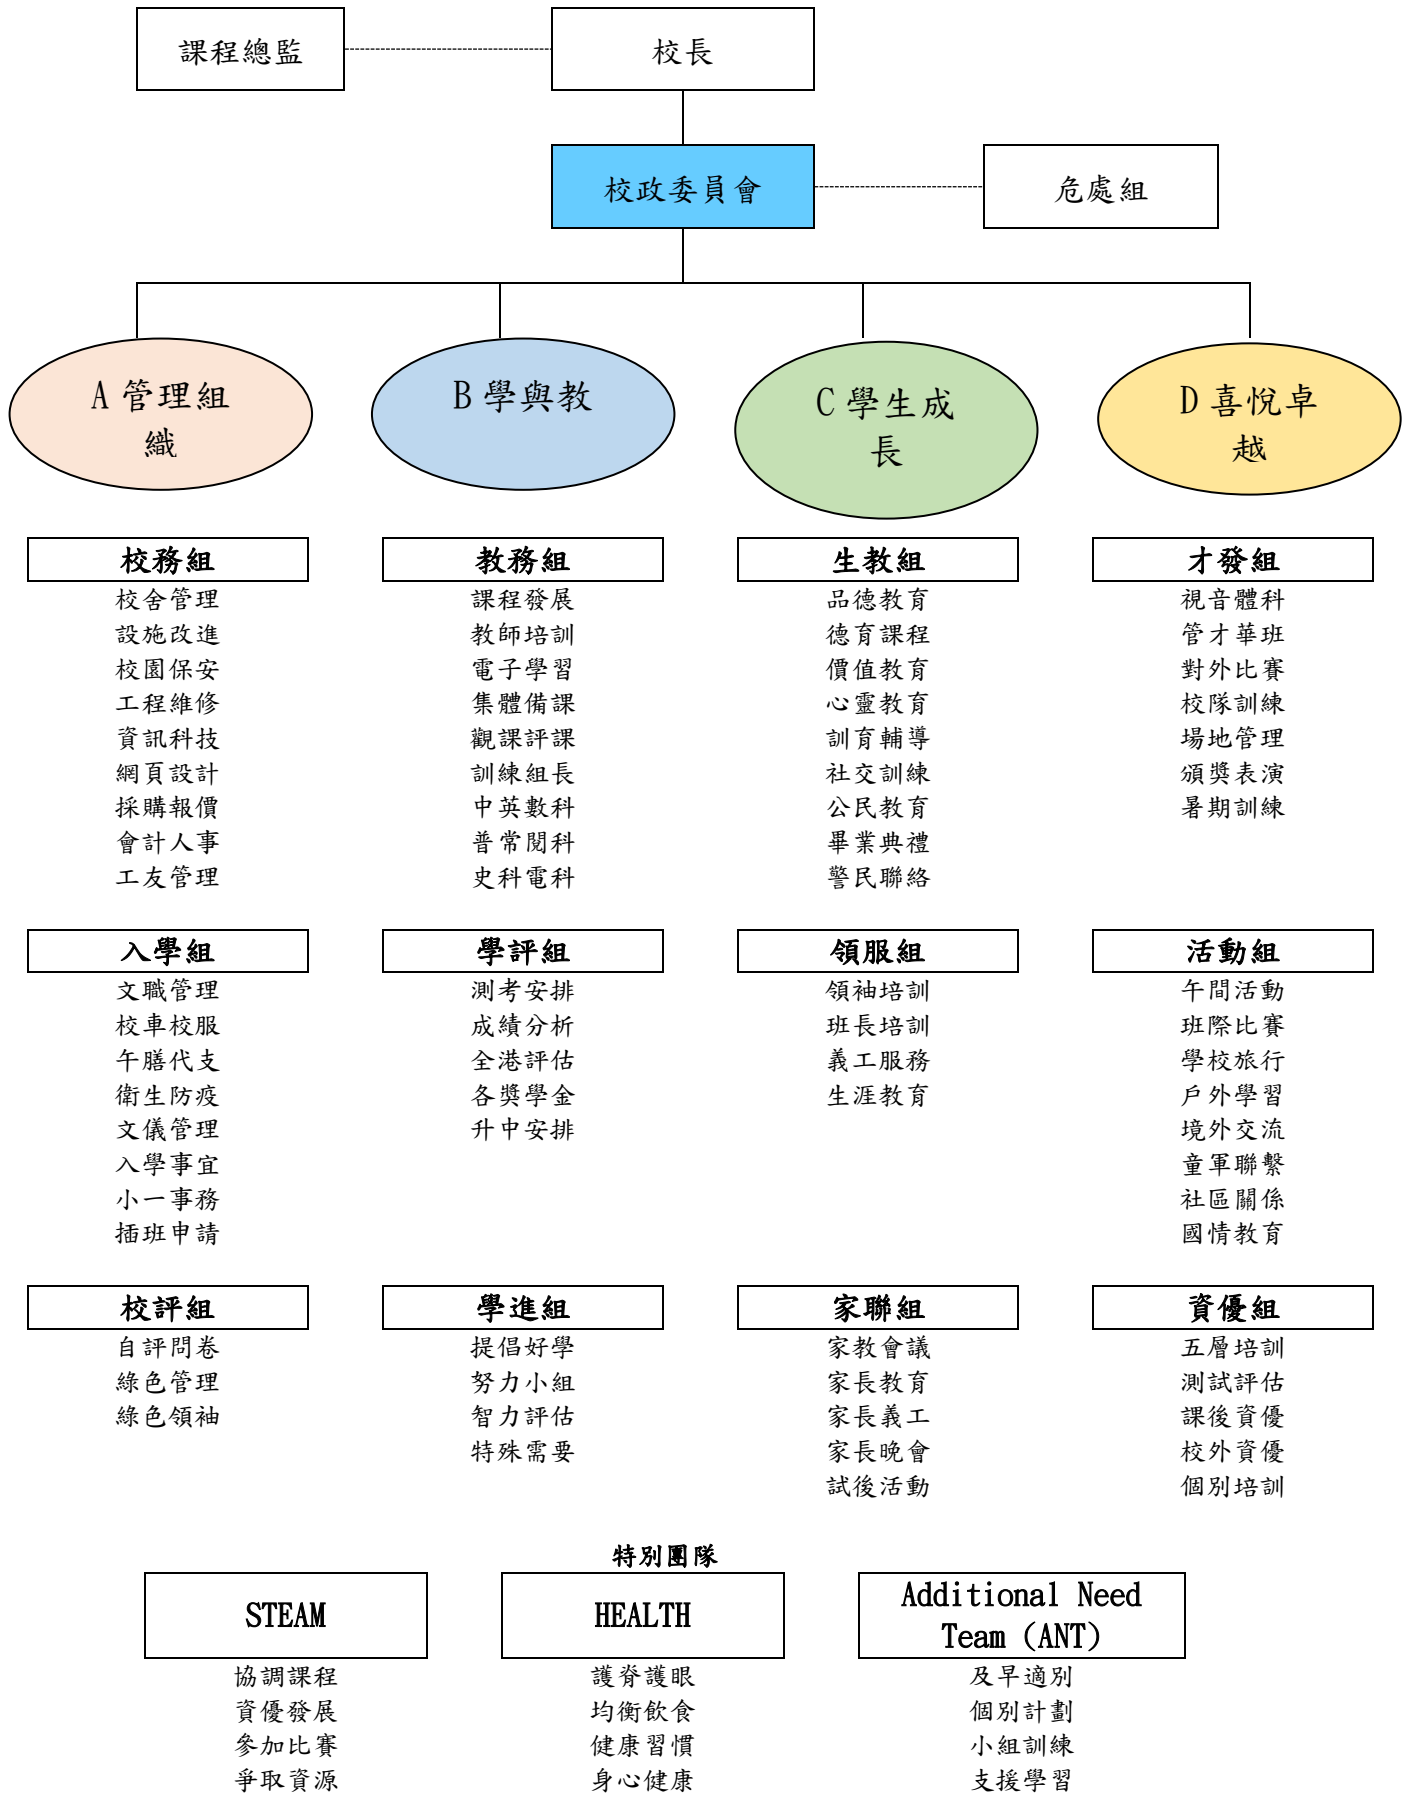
課程總監

校長

校政委員會

危處組

A 管理組織

B 學與教

C 學生成長

D 喜悅卓越

校務組
校舍管理
設施改進
校園保安
工程維修
資訊科技
網頁設計
採購報價
會計人事
工友管理

入學組
文職管理
校車校服
午膳代支
衛生防疫
文儀管理
入學事宜
小一事務
插班申請

校評組
自評問卷
綠色管理
綠色領袖

教務組
課程發展
教師培訓
電子學習
集體備課
觀課評課
訓練組長
中英數科
普常閱科
史科電科

學評組
測考安排
成績分析
全港評估
各獎學金
升中安排

學進組
提倡好學
努力小組
智力評估
特殊需要

生教組
品德教育
德育課程
價值教育
心靈教育
訓育輔導
社交訓練
公民教育
畢業典禮
警民聯絡

領服組
領袖培訓
班長培訓
義工服務
生涯教育

家聯組
家教會議
家長教育
家長義工
家長晚會
試後活動

才發組
視音體科
管才華班
對外比賽
校隊訓練
場地管理
頒獎表演
暑期訓練

活動組
午間活動
班際比賽
學校旅行
戶外學習
境外交流
童軍聯繫
社區關係
國情教育

資優組
五層培訓
測試評估
課後資優
校外資優
個別培訓

特別團隊

STEAM
協調課程
資優發展
參加比賽
爭取資源

HEALTH
護脊護眼
均衡飲食
健康習慣
身心健康

Additional Need Team (ANT)
及早適別
個別計劃
小組訓練
支援學習